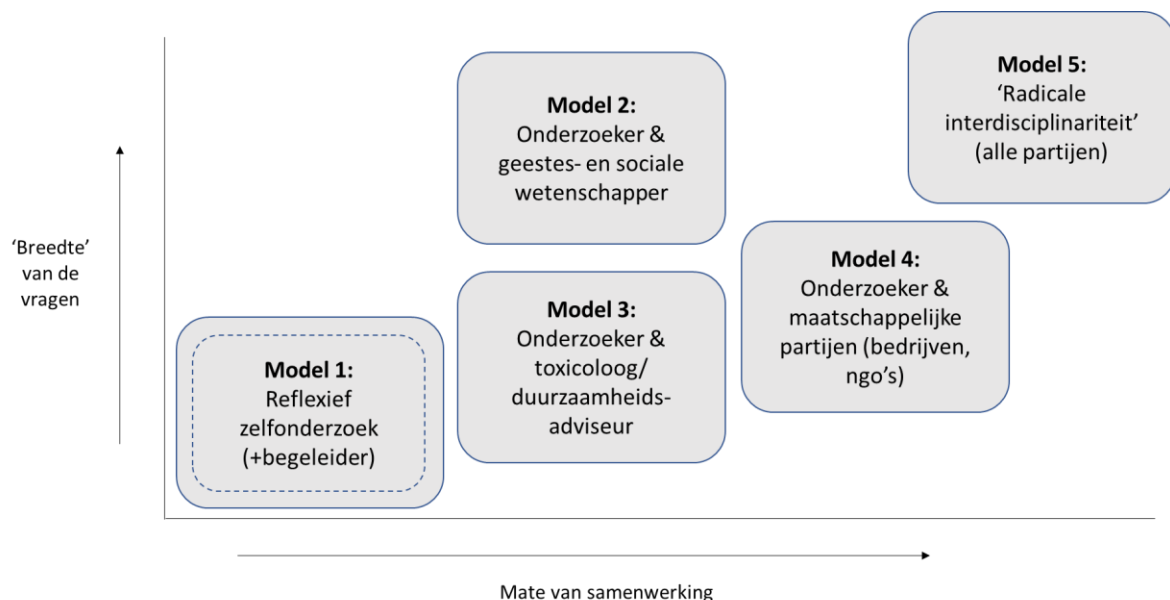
**Model 5:**
'Radicale interdisciplinariteit' (alle partijen)

**Model 2:**
Onderzoeker & geestes- en sociale wetenschapper

'Breedte' van de vragen

**Model 4:**
Onderzoeker & maatschappelijke partijen (bedrijven, ngo's)

**Model 3:**
Onderzoeker & toxicoloog/ duurzaamheids-adviseur

**Model 1:**
Reflexief zelfonderzoek (+begeleider)

Mate van samenwerking